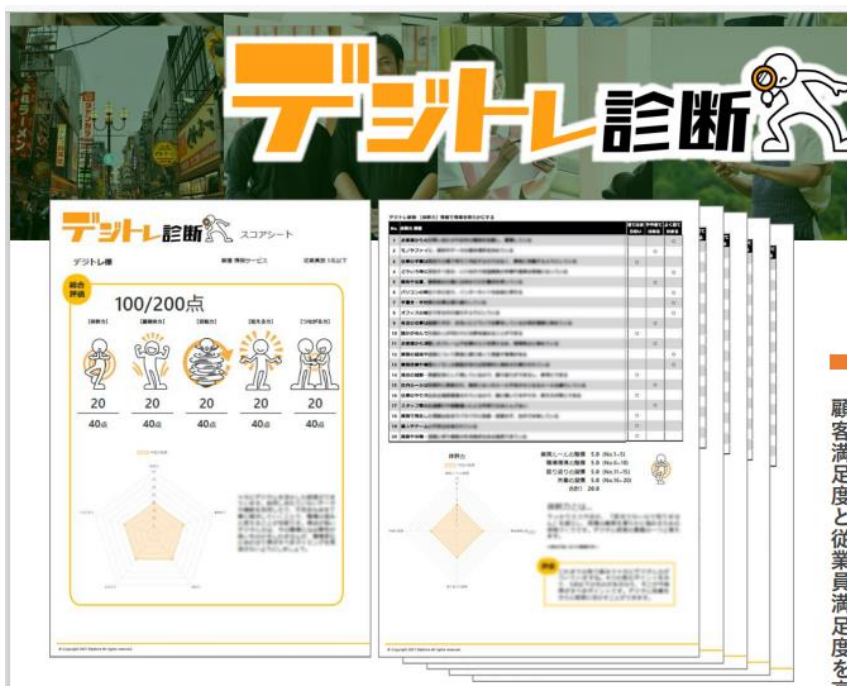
デジトレ診断

デジトレ診断 スコアシート

デジトレ様

総合評価

100/200点

| 20 | 20 | 20 | 20 | 20 |
|---|---|---|---|---|
| 40点 | 40点 | 40点 | 40点 | 40点 |

評価

顧客満足度と従業員満足度を

© Copyright 2021 Digitore All rights reserved.